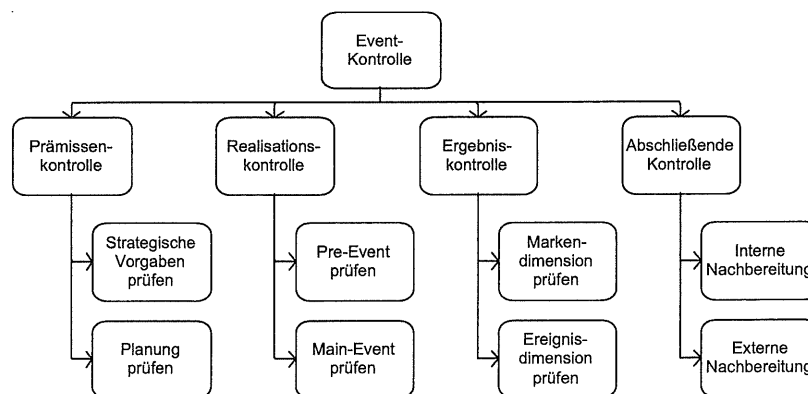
Event-Kontrolle

Prämissenkontrolle

Strategische Vorgaben prüfen

Planung prüfen

Realisationskontrolle

Pre-Event prüfen

Main-Event prüfen

Ergebniskontrolle

Markendimension prüfen

Ereignisdimension prüfen

Abschließende Kontrolle

Interne Nachbereitung

Externe Nachbereitung